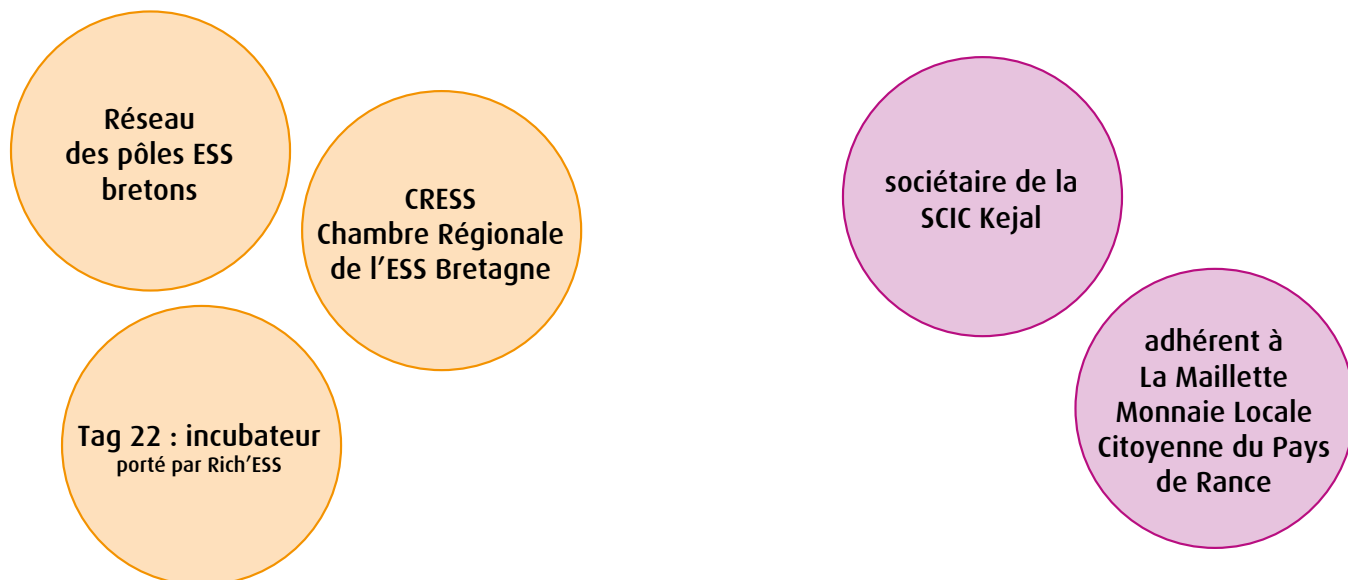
Réseau des pôles ESS bretons

CRESS Chambre Régionale de l’ESS Bretagne

Tag 22 : incubateur
porté par Rich’ESS

sociétaire de la SCIC Kejal

adhérent à La Maillette Monnaie Locale Citoyenne du Pays de Rance